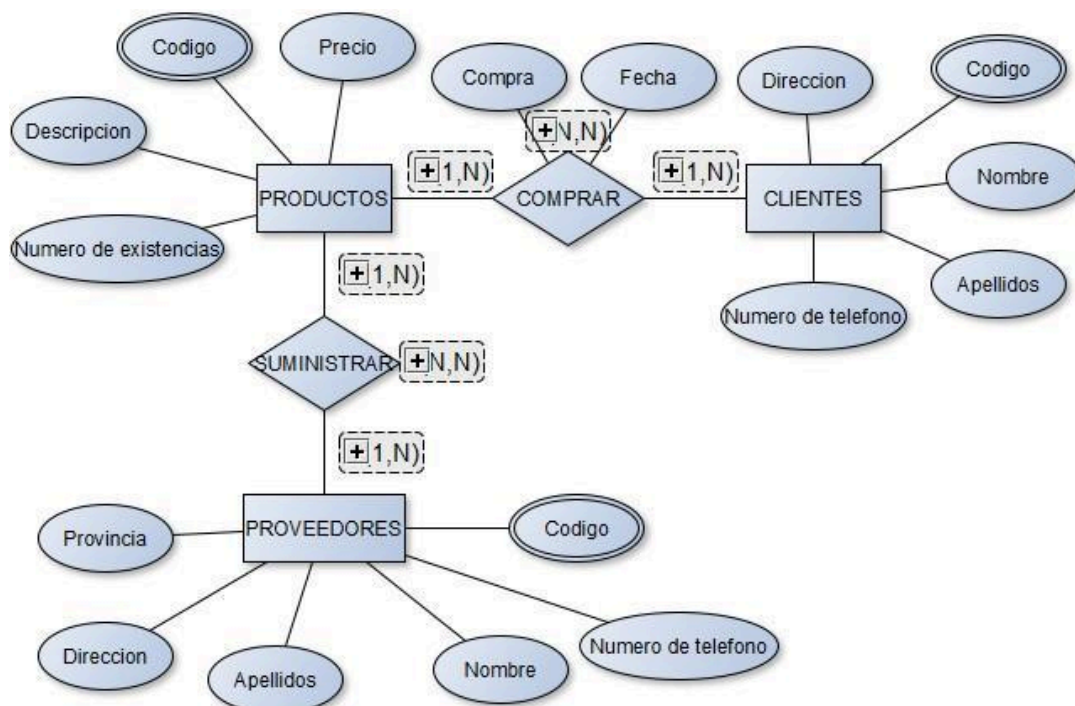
Codigo

Precio

Compra

Fecha

Direccion

Codigo

Descripcion

(N,N)

(1,N)

(1,N)

PRODUCTOS

COMPRAR

CLIENTES

Nombre

Numero de existencias

(1,N)

Apellidos

Numero de telefono

SUMINISTRAR

(N,N)

(1,N)

Provincia

PROVEEDORES

Codigo

Direccion

Apellidos

Nombre

Numero de telefono